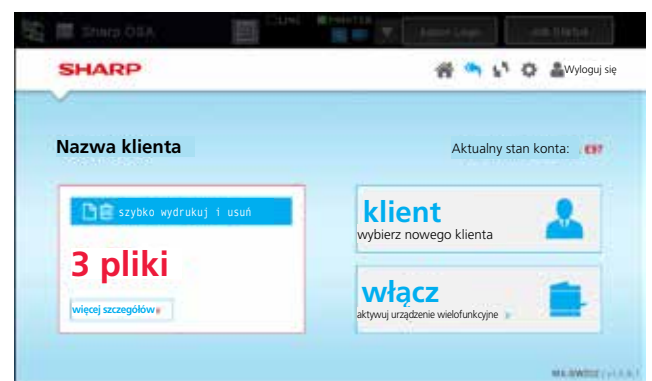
Sharp OSA

LINE

PRINTER

Admin Login

Job Status

SHARP

Wyloguj się

Nazwa klienta

Aktualny stan konta: €97

szybko wydrukuj i usuń

3 pliki

więcej szczegółów

klient

wybierz nowego klienta

włącz

aktywuj urządzenie wielofunkcyjne

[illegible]